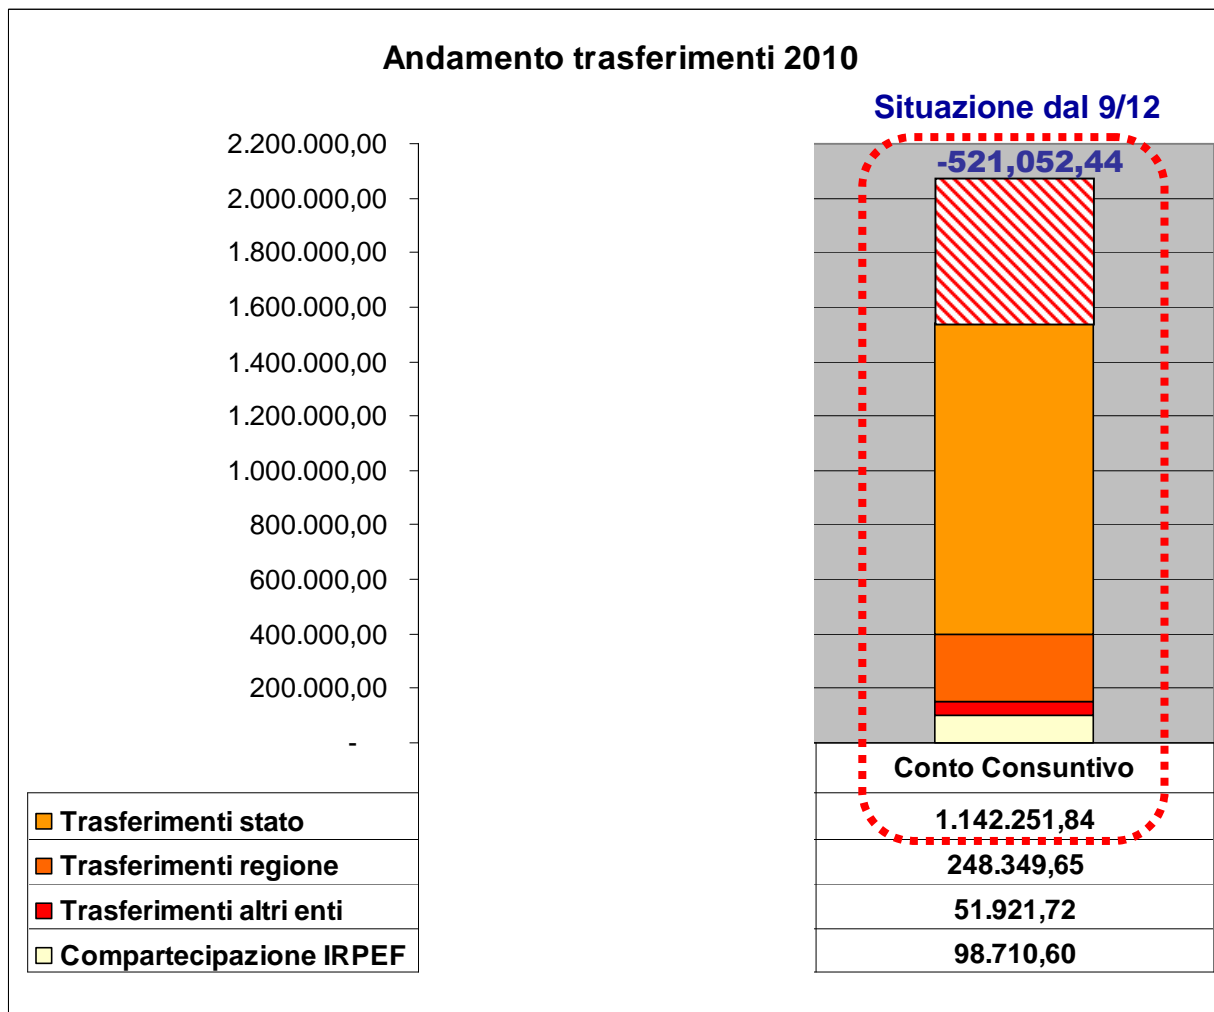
Andamento trasferimenti 2010

Situazione dal 9/12

-521,052,44

2.200.000,00
2.000.000,00
1.800.000,00
1.600.000,00
1.400.000,00
1.200.000,00
1.000.000,00
800.000,00
600.000,00
400.000,00
200.000,00
-

| | Conto Consuntivo |
|---|---|
| Trasferimenti stato | 1.142.251,84 |
| Trasferimenti regione | 248.349,65 |
| Trasferimenti altri enti | 51.921,72 |
| Compartecipazione IRPEF | 98.710,60 |